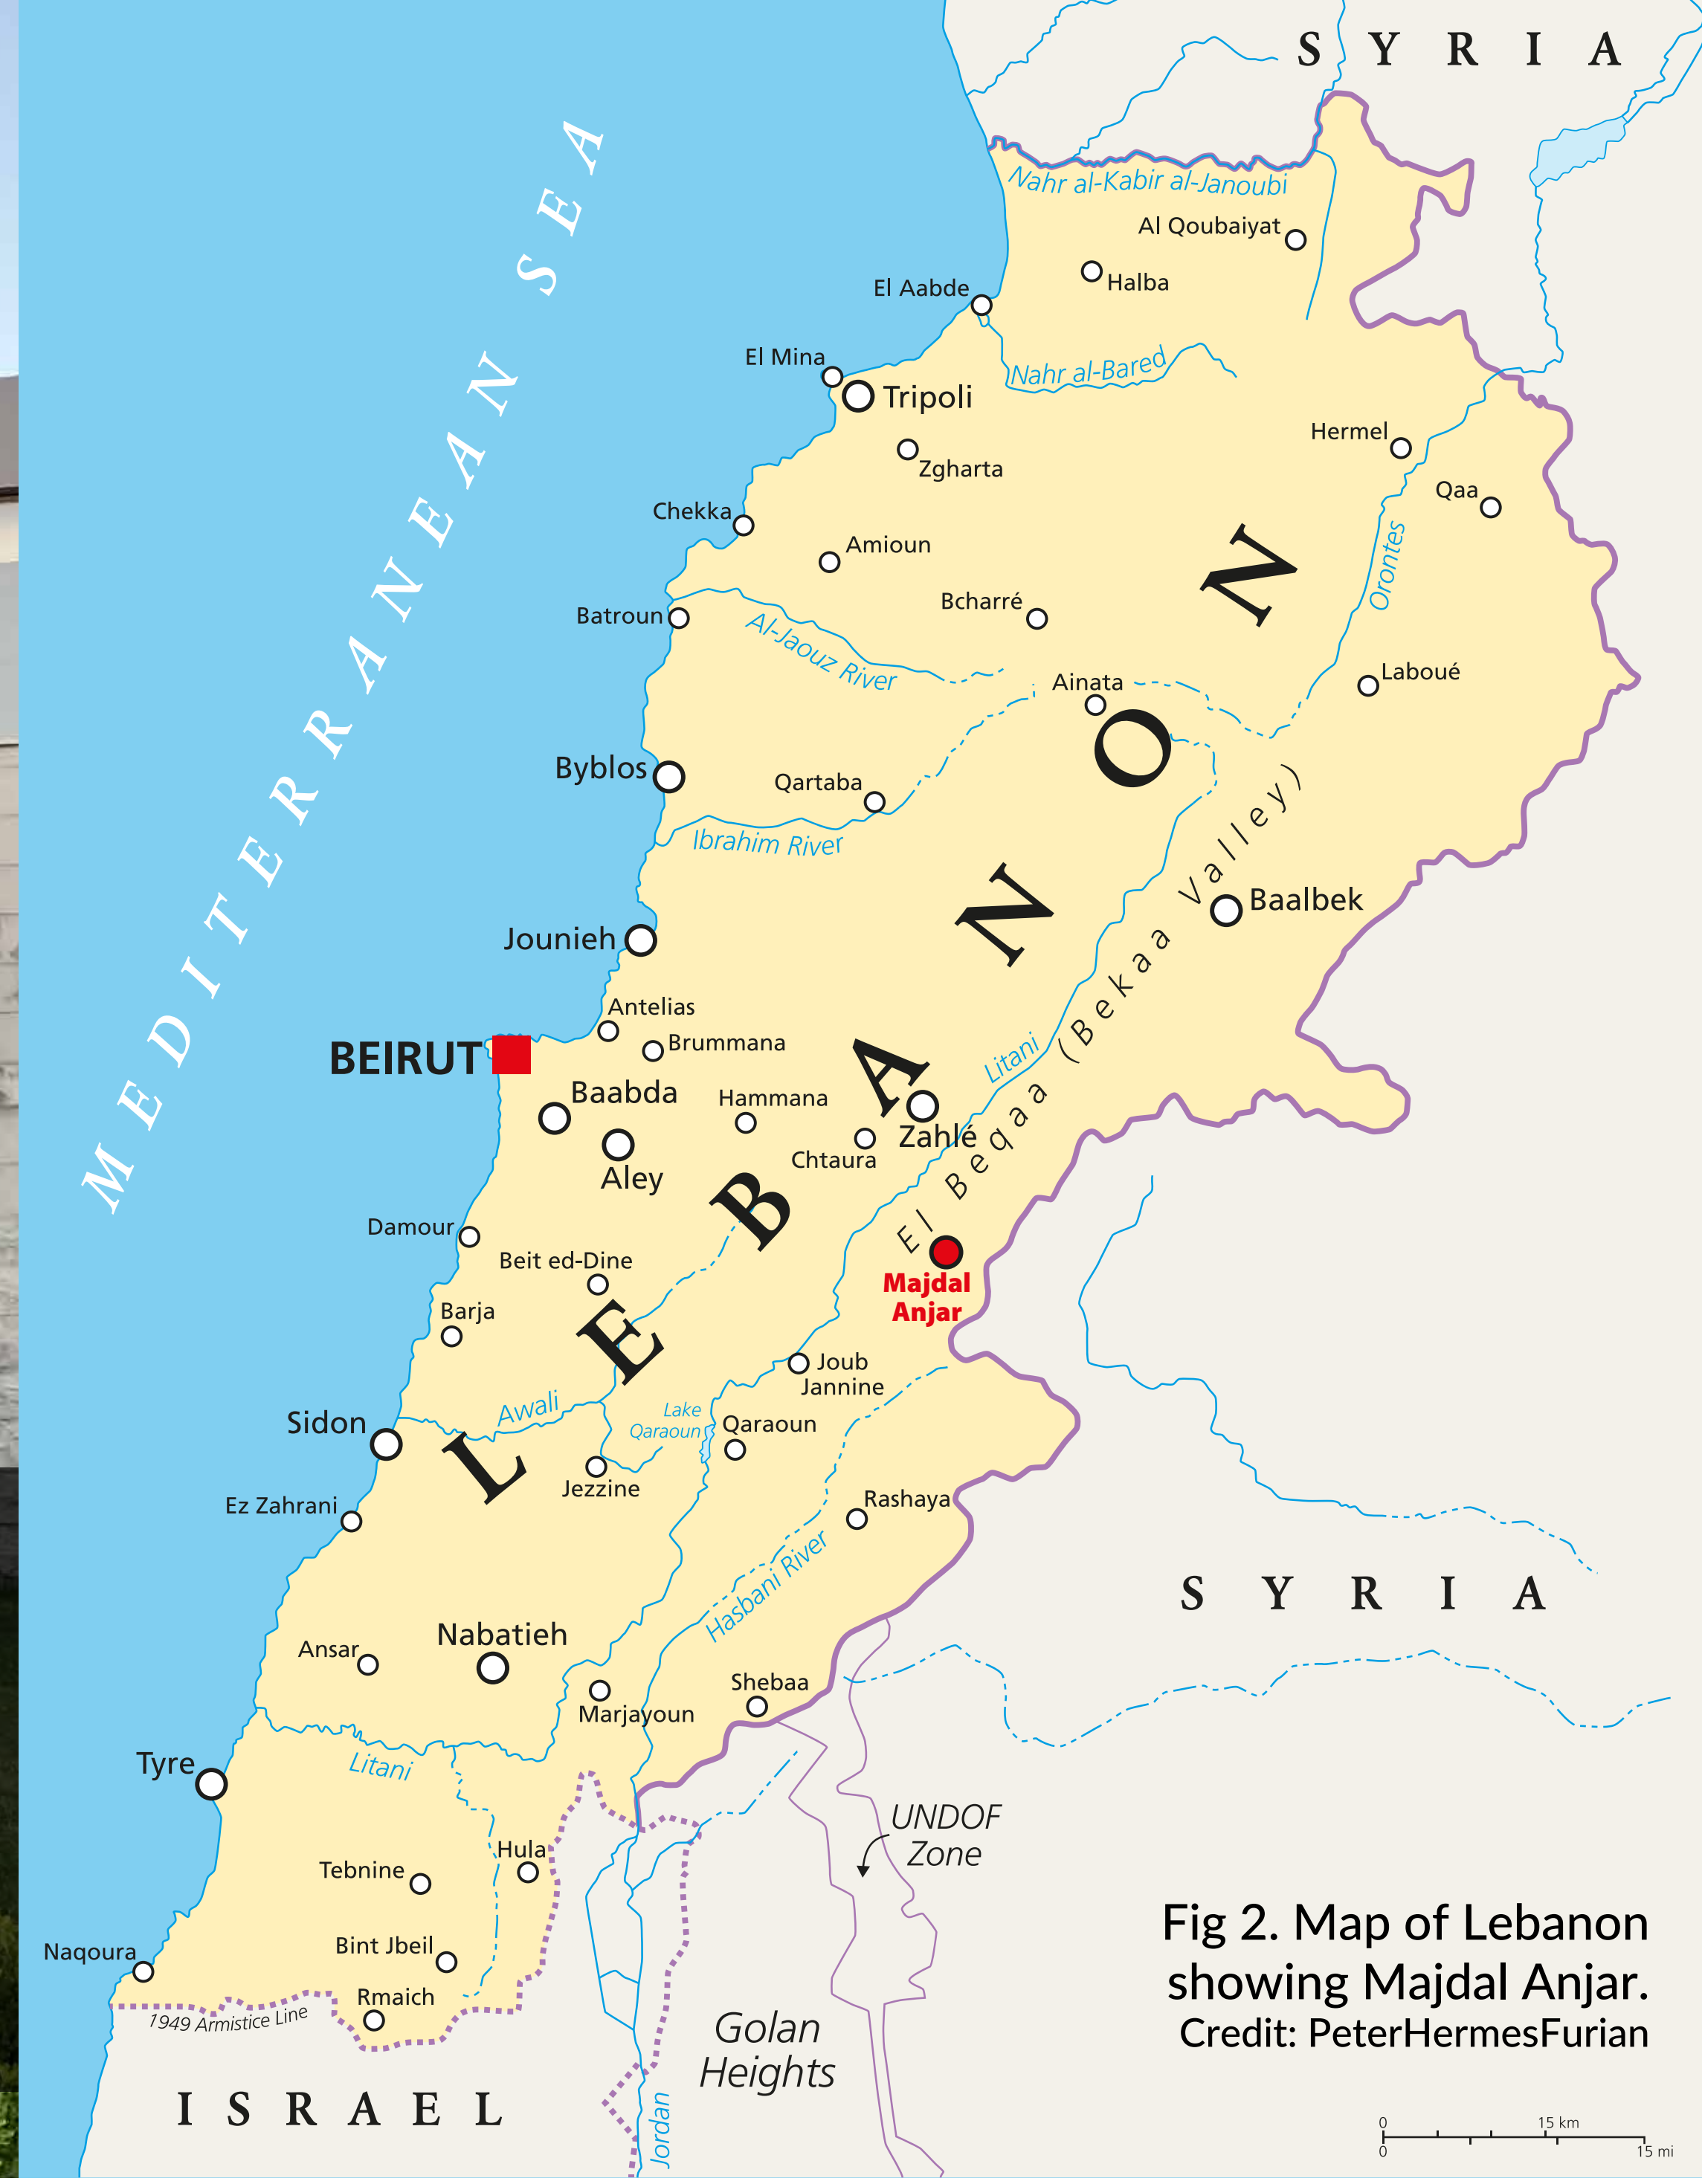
SYRIA

MEDITERRANEAN SEA

Nahr al-Kabir al-Janoubi
Al Qoubaiyat
Halba
El Aabde
El Mina
Tripoli
Nahr al-Bared
Hermel
Zgharta
Qaa
Chekka
Amioun
Orontes
Bcharré
Batroun
Al-Jaouz River
Laboué
Ainata
LEBANON
Byblos
Qartaba
Ibrahim River
Baalbek
Jounieh
El Beqaa (Bekaa Valley)
Antelias
Brummana
BEIRUT
Litani
Baabda
Hammana
Zahlé
Aley
Chtaura
Damour
Beit ed-Dine
Majdal Anjar
Barja
Joub Jannine
Sidon
Awali
Lake Qaraoun
Qaraoun
Jezzine
Ez Zahrani
Rashaya
SYRIA
Hasbani River
Ansar
Nabatieh
Shebaa
Marjayoun
Tyre
Litani
UNDOF Zone
Hula
Tebnine
Naqoura
Bint Jbeil
Rmaich
1949 Armistice Line
Golan Heights
ISRAEL
Jordan

Fig 2. Map of Lebanon showing Majdal Anjar.
Credit: PeterHermesFurian

0 15 km
0 15 mi